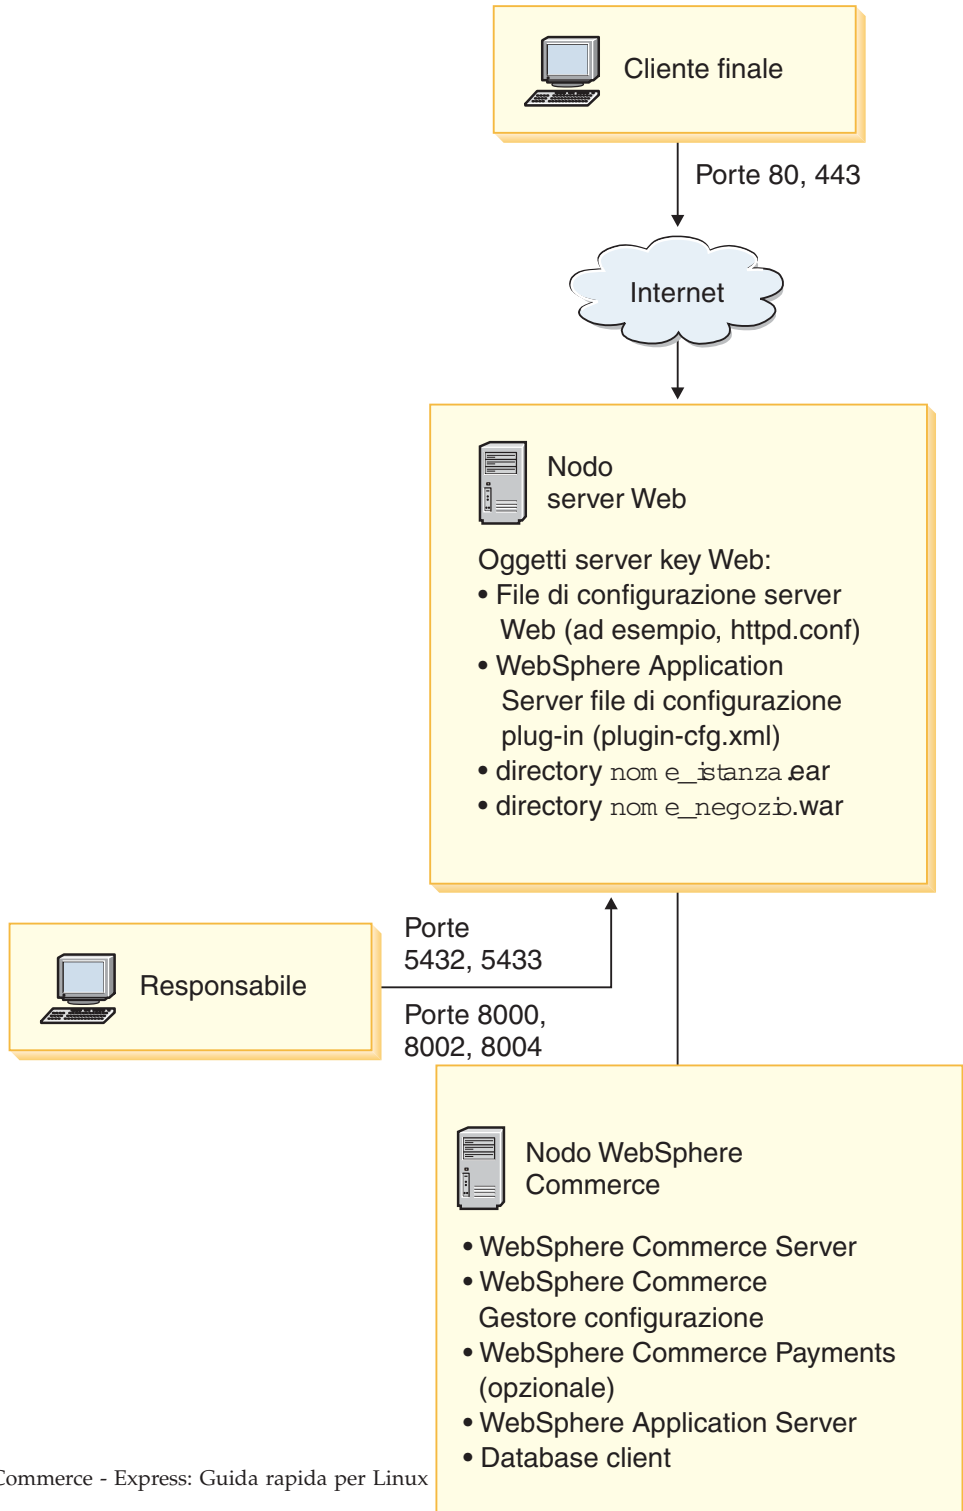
Cliente finale

Porte 80, 443

Internet

Nodo server Web

Oggetti server key Web:
• File di configurazione server Web (ad esempio, httpd.conf)
• WebSphere Application Server file di configurazione plug-in (plugin-cfg.xml)
• directory nome_istanza.ear
• directory nome_negozio.war

Responsabile

Porte 5432, 5433

Porte 8000, 8002, 8004

Nodo WebSphere Commerce

• WebSphere Commerce Server
• WebSphere Commerce Gestore configurazione
• WebSphere Commerce Payments (opzionale)
• WebSphere Application Server
• Database client

Commerce - Express: Guida rapida per Linux